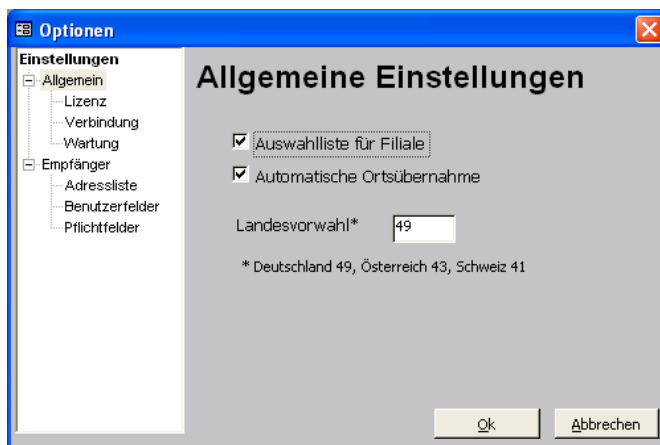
Optionen

Einstellungen
Allgemein
Lizenz
Verbindung
Wartung
Empfänger
Adressliste
Benutzerfelder
Pflichtfelder

Allgemeine Einstellungen

Auswahlliste für Filiale
Automatische Ortsübernahme

Landesvorwahl* 49

* Deutschland 49, Österreich 43, Schweiz 41

Ok
Abbrechen